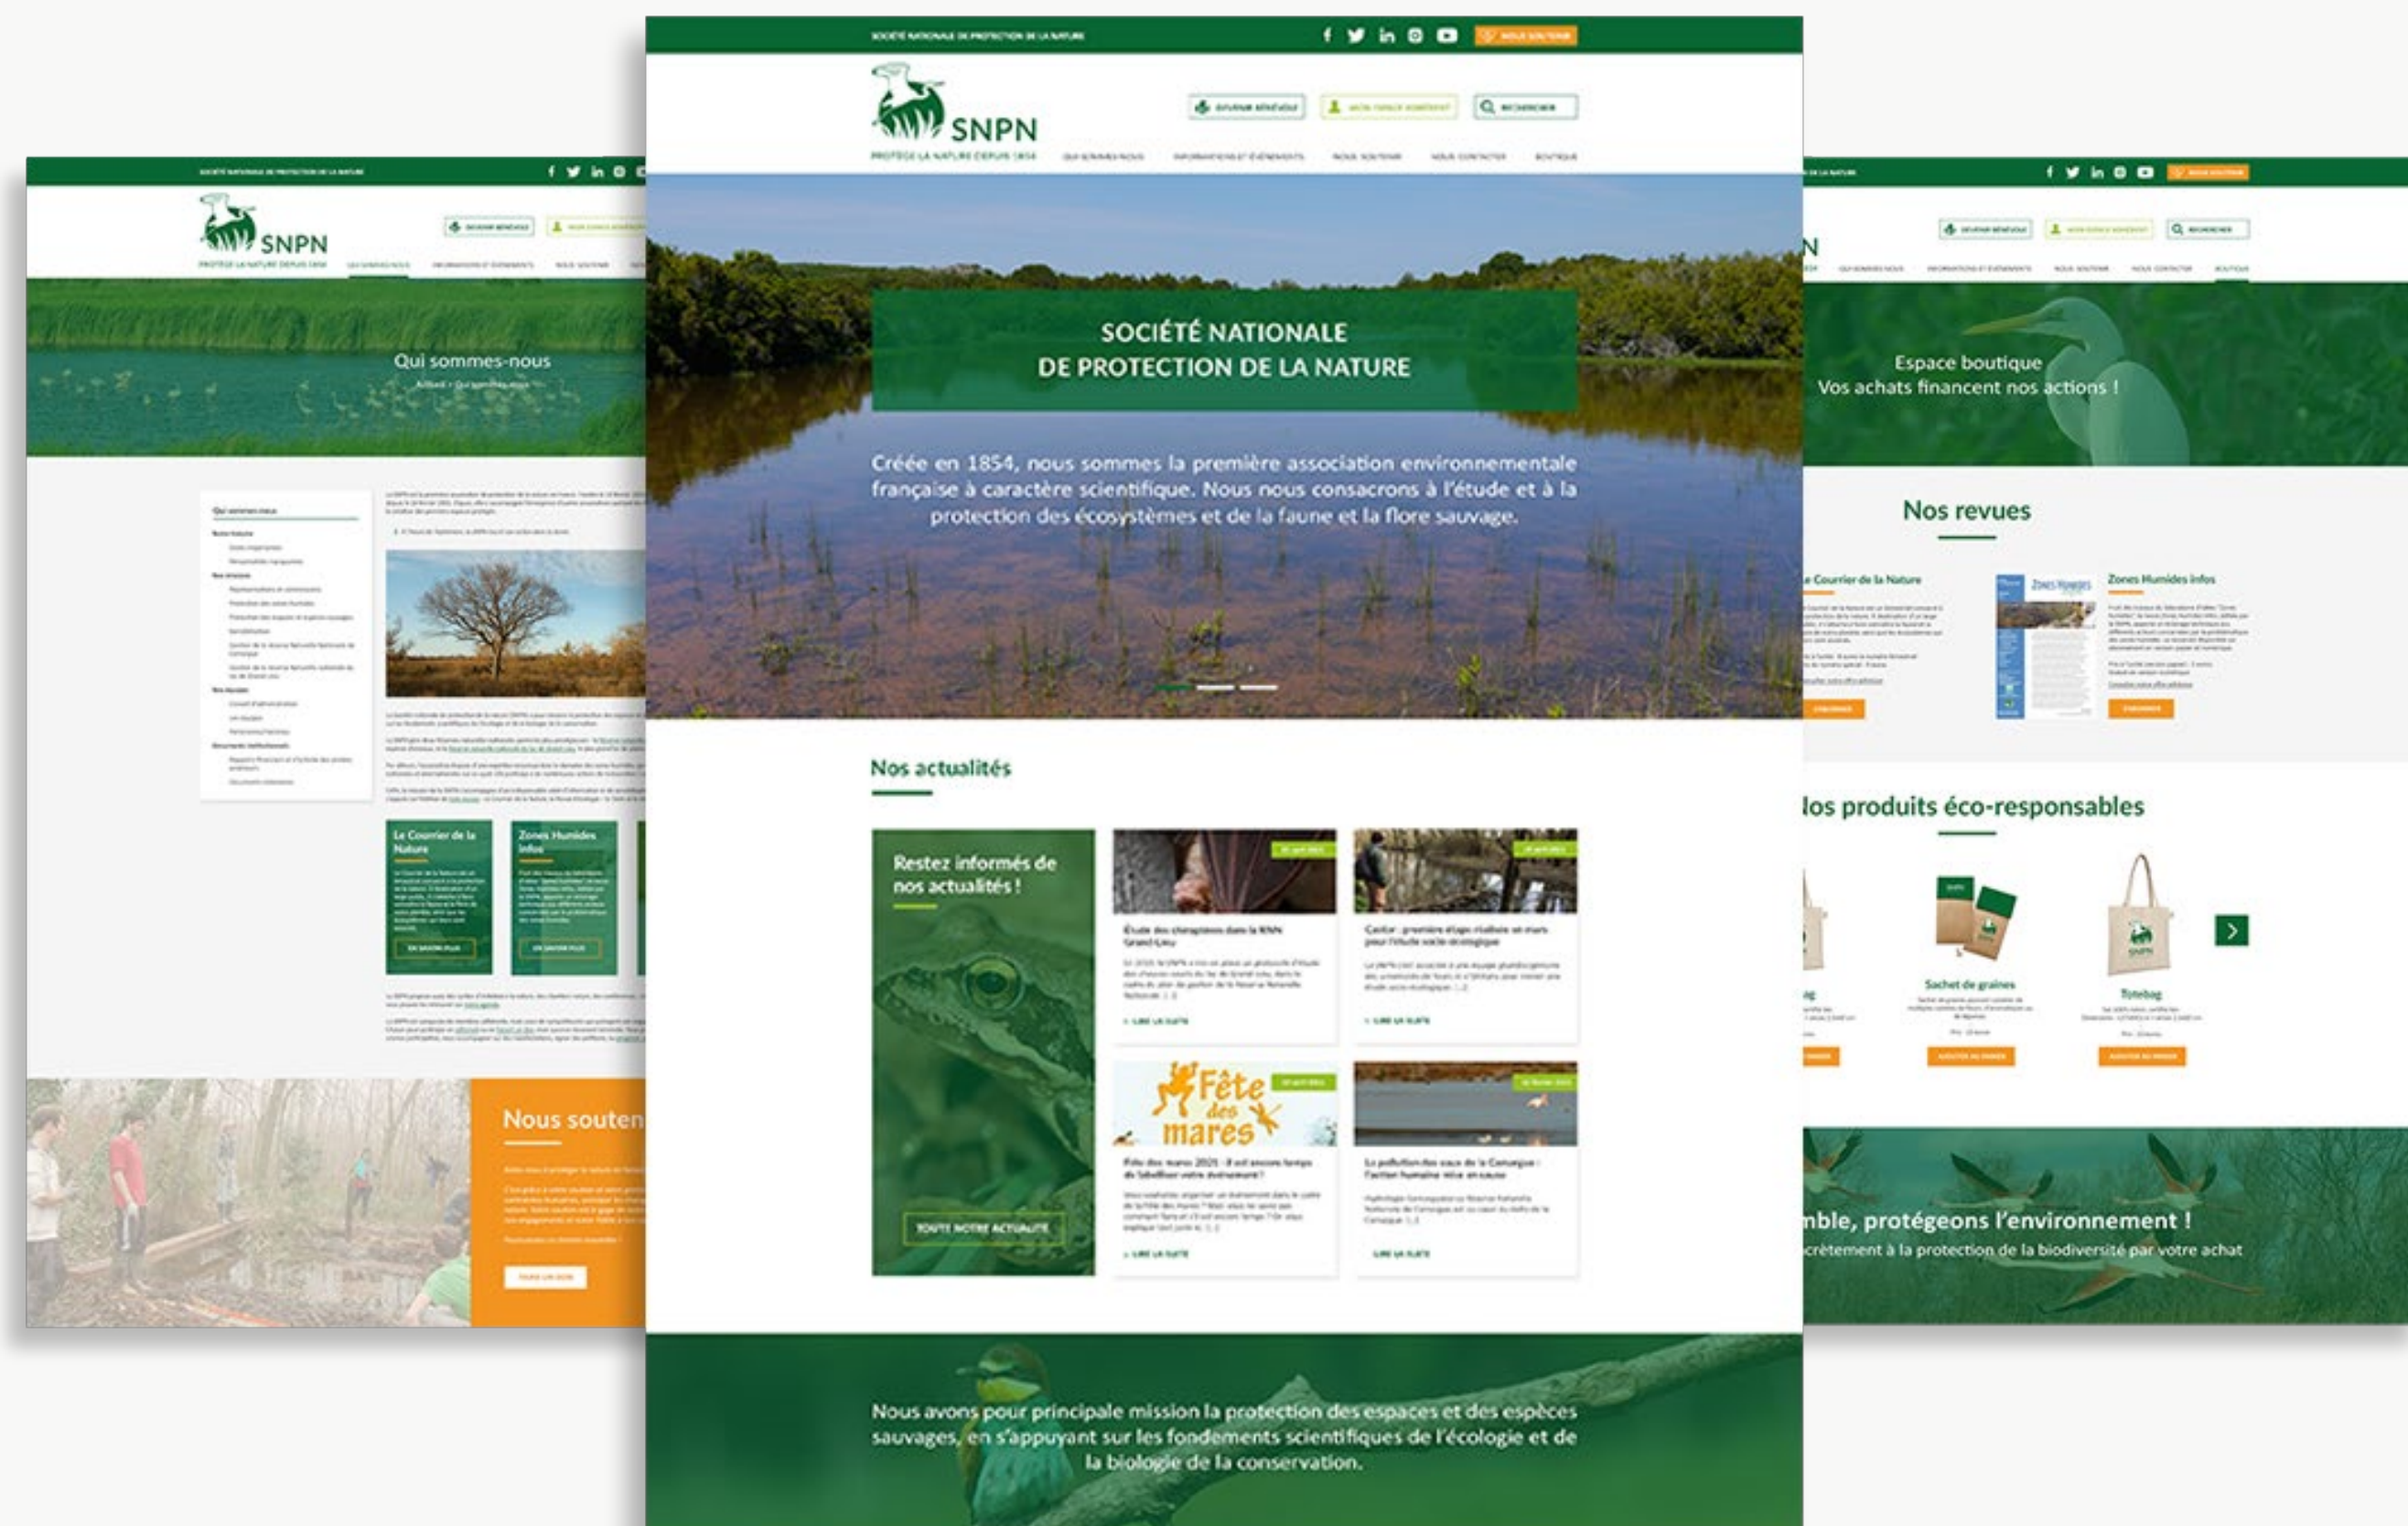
SOCIÉTÉ NATIONALE DE PROTECTION DE LA NATURE

NOUS SOUTENIR

SNPN

PROTÈGE LA NATURE DEPUIS 1854

DEVENIR BÉNÉVOLE

RECHERCHER

QUI SOMMES-NOUS INFORMATIONS ET ÉVÉNEMENTS NOUS SOUTENIR NOUS CONTACTER BOUTIQUE

SOCIÉTÉ NATIONALE
DE PROTECTION DE LA NATURE

Créée en 1854, nous sommes la première association environnementale française à caractère scientifique. Nous nous consacrons à l'étude et à la protection des écosystèmes et de la faune et la flore sauvage.

Nos actualités

Restez informés de nos actualités !

TOUTE NOTRE ACTUALITÉ

Fête des mares

Nous avons pour principale mission la protection des espaces et des espèces sauvages, en s'appuyant sur les fondements scientifiques de l'écologie et de la biologie de la conservation.

SNPN

Qui sommes-nous

Le Courrier de la Nature

Zones Humides infos

Nous souten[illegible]

Espace boutique
Vos achats financent nos actions !

Nos revues

Le Courrier de la Nature

Zones Humides infos

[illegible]os produits éco-responsables

Sachet de graines

Totebag

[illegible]mble, protégeons l'environnement !

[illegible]crètement à la protection de la biodiversité par votre achat